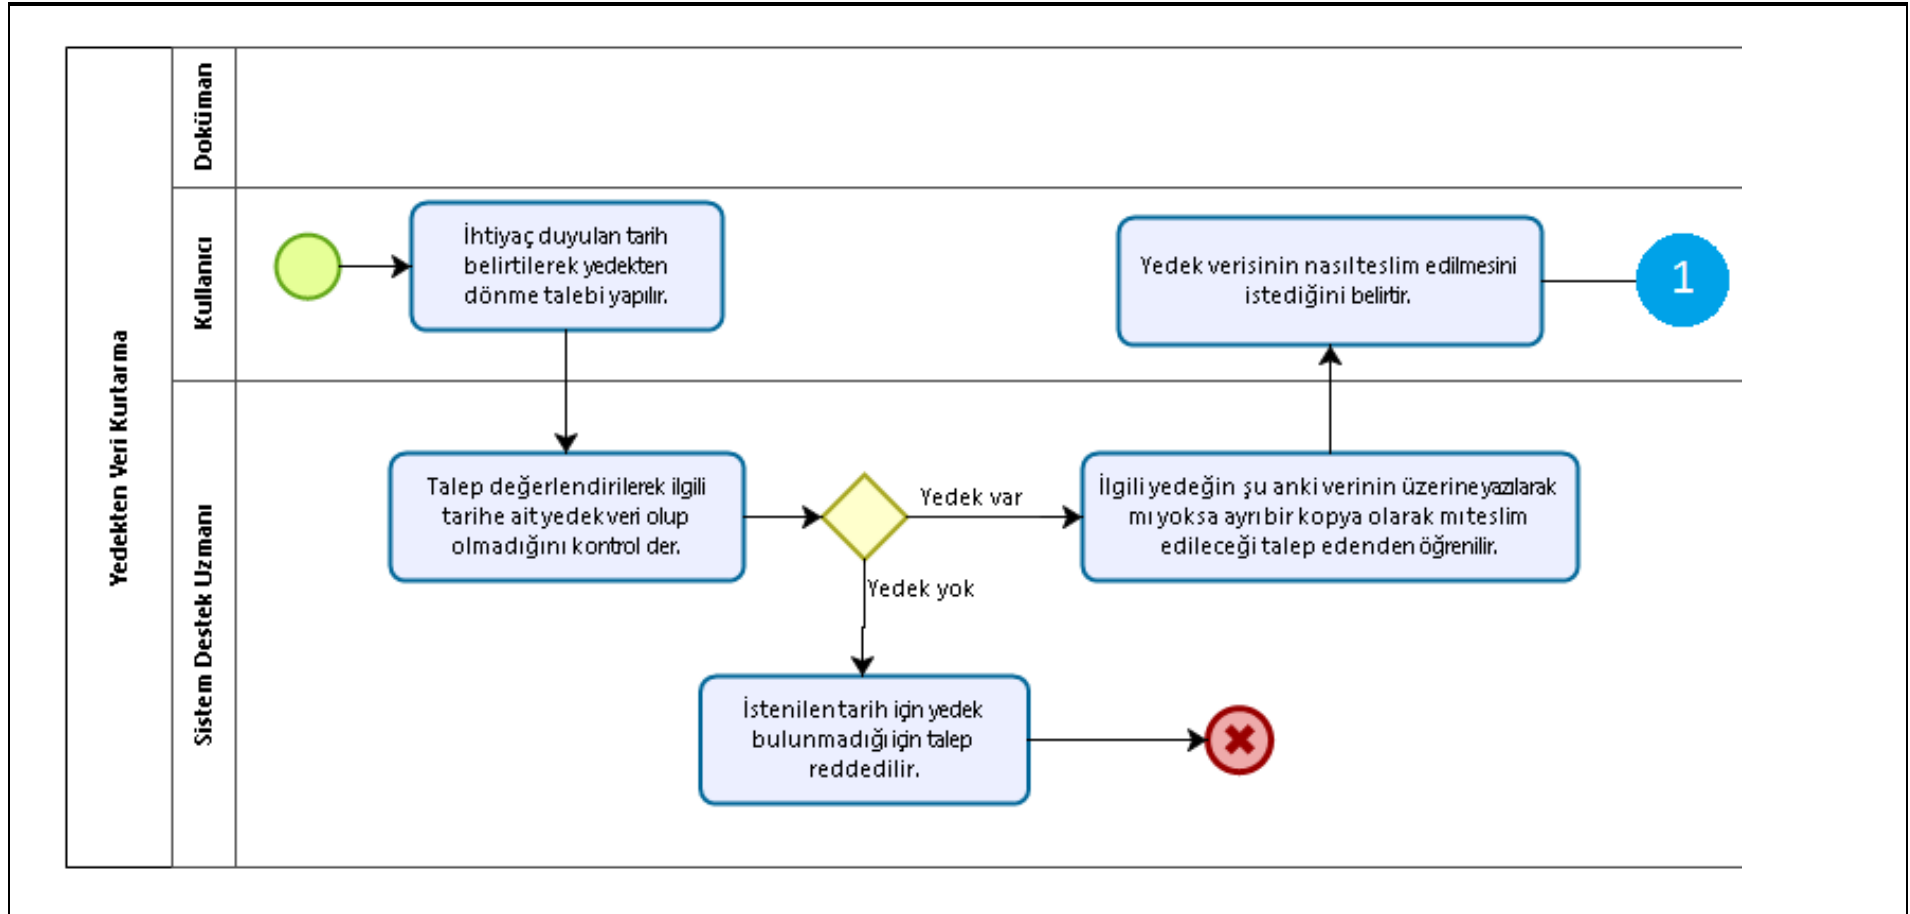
Yedekten Veri Kurtarma

Doküman

Kullanıcı

Sistem Destek Uzmanı

İhtiyaç duyulan tarih belirtilerek yedekten dönme talebi yapılır.

Yedek verisinin nasıl teslim edilmesini istediğini belirtir.

1

Talep değerlendirilerek ilgili tarihe ait yedek veri olup olmadığını kontrol der.

Yedek var

İlgili yedeğin şu anki verinin üzerine yazılarak mı yoksa ayrı bir kopya olarak mı teslim edileceği talep edenden öğrenilir.

Yedek yok

İstenilen tarih için yedek bulunmadığı için talep reddedilir.